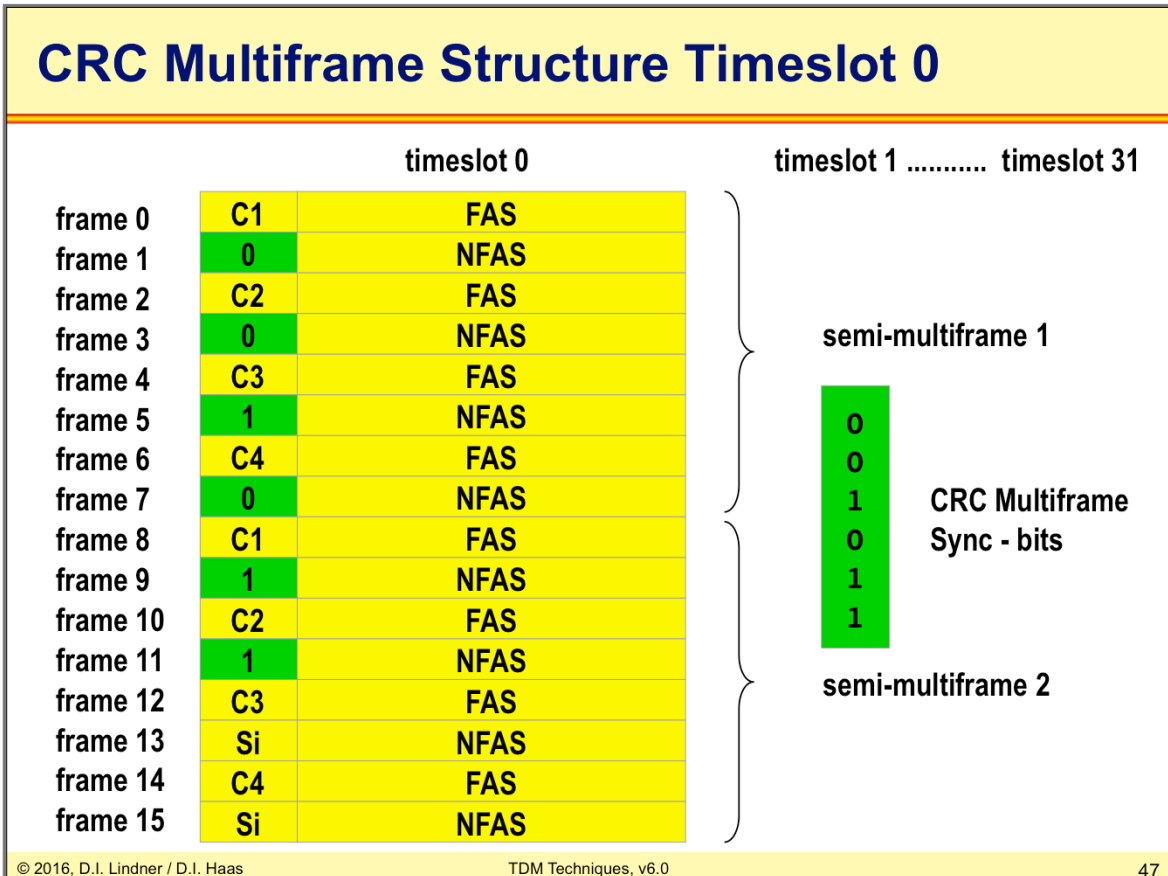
CRC Multiframe Structure Timeslot 0

timeslot 0

timeslot 1 .......... timeslot 31

| | | |
|---|---|---|
| frame 0 | C1 | FAS |
| frame 1 | 0 | NFAS |
| frame 2 | C2 | FAS |
| frame 3 | 0 | NFAS |
| frame 4 | C3 | FAS |
| frame 5 | 1 | NFAS |
| frame 6 | C4 | FAS |
| frame 7 | 0 | NFAS |
| frame 8 | C1 | FAS |
| frame 9 | 1 | NFAS |
| frame 10 | C2 | FAS |
| frame 11 | 1 | NFAS |
| frame 12 | C3 | FAS |
| frame 13 | Si | NFAS |
| frame 14 | C4 | FAS |
| frame 15 | Si | NFAS |

semi-multiframe 1

0
0
1
0
1
1

CRC Multiframe Sync - bits

semi-multiframe 2

© 2016, D.I. Lindner / D.I. Haas

TDM Techniques, v6.0

47